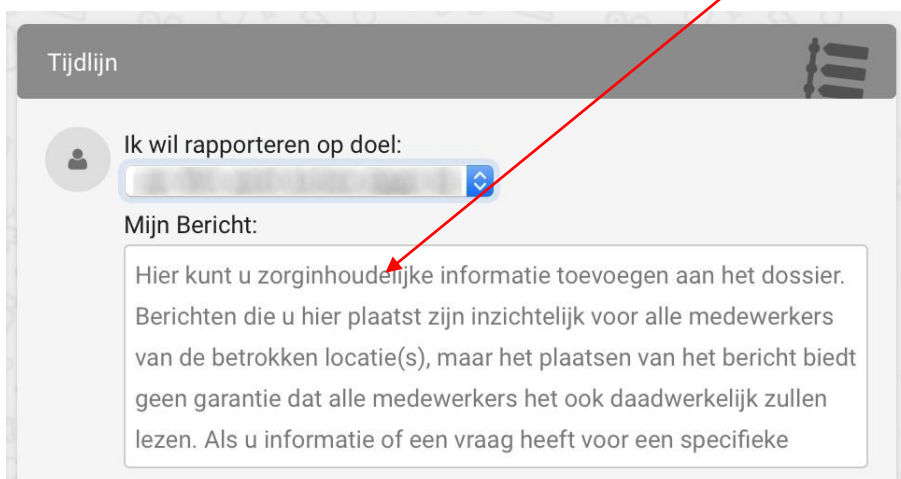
Tijdlijn

Ik wil rapporteren op doel:

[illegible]

Mijn Bericht:

Hier kunt u zorginhoudelijke informatie toevoegen aan het dossier. Berichten die u hier plaatst zijn inzichtelijk voor alle medewerkers van de betrokken locatie(s), maar het plaatsen van het bericht biedt geen garantie dat alle medewerkers het ook daadwerkelijk zullen lezen. Als u informatie of een vraag heeft voor een specifieke